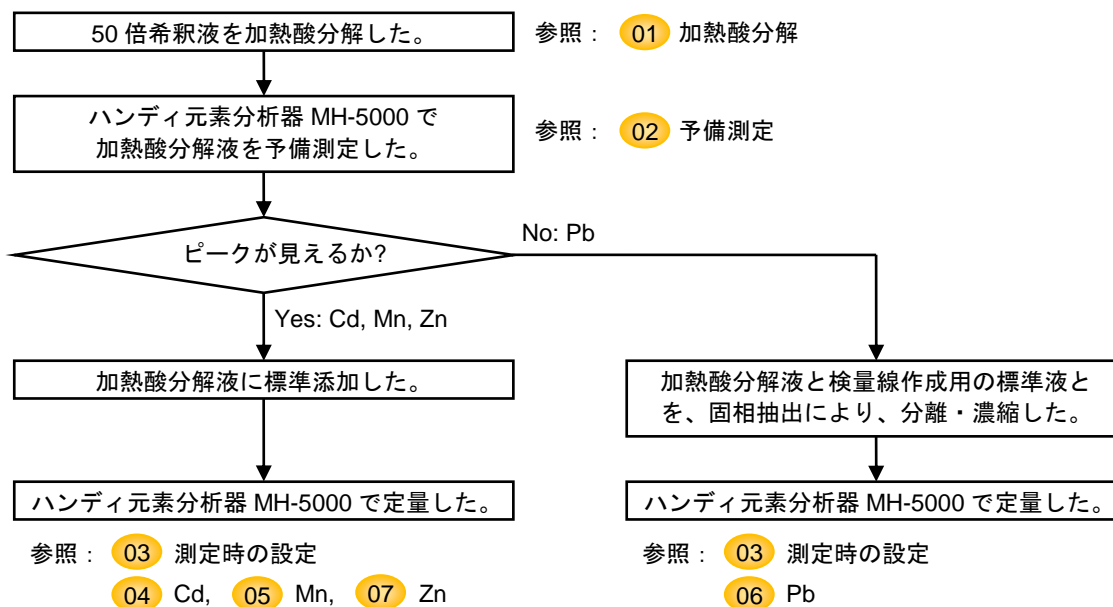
50 倍希釈液を加熱酸分解した。

参照： 01 加熱酸分解

ハンディ元素分析器 MH-5000 で加熱酸分解液を予備測定した。

参照： 02 予備測定

ピークが見えるか?

No: Pb

Yes: Cd, Mn, Zn

加熱酸分解液に標準添加した。

ハンディ元素分析器 MH-5000 で定量した。

参照： 03 測定時の設定

04 Cd, 05 Mn, 07 Zn

加熱酸分解液と検量線作成用の標準液とを、固相抽出により、分離・濃縮した。

ハンディ元素分析器 MH-5000 で定量した。

参照： 03 測定時の設定

06 Pb